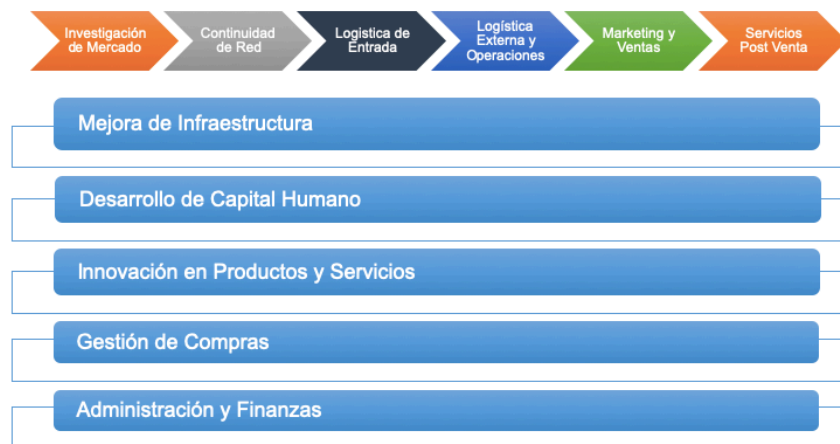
Investigación de Mercado

Continuidad de Red

Logistica de Entrada

Logística Externa y Operaciones

Marketing y Ventas

Servicios Post Venta

Mejora de Infraestructura

Desarrollo de Capital Humano

Innovación en Productos y Servicios

Gestión de Compras

Administración y Finanzas